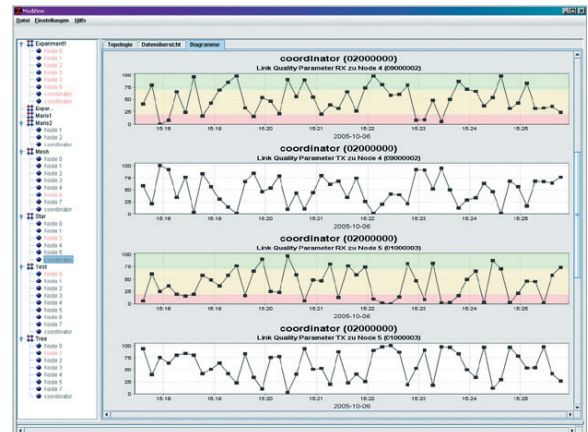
MoMor

Datei Einstellungen Hilfe

Experiment1
Node 0
Node 1
Node 2
Node 3
Node 4
Node 5
coordinator
coordinator
Exper...
Mario1
Mario2
Node 1
Node 2
coordinator
Mesh
Node 0
Node 1
Node 2
Node 3
Node 4
Node 5
Node 6
Node 7
coordinator
Star
Node 0
Node 2
Node 4
Node 5
coordinator
Test
Node 0
Node 1
Node 2
Node 3
Node 4
Node 5
Node 6
Node 7
coordinator
Tree
Node 0
Node 1
Node 2
Node 3
Node 4
Node 5
Node 7
coordinator

Topologie | Datenübersicht | Diagramme

coordinator (02000000)
Link Quality Parameter RX zu Node 4 (09000002)
100
75
50
25
0
15:18 15:19 15:20 15:21 15:22 15:23 15:24 15:25
2005-10-06

coordinator (02000000)
Link Quality Parameter TX zu Node 4 (09000002)
100
75
50
25
0
15:18 15:19 15:20 15:21 15:22 15:23 15:24 15:25
2005-10-06

coordinator (02000000)
Link Quality Parameter RX zu Node 5 (01000003)
100
75
50
25
0
15:18 15:19 15:20 15:21 15:22 15:23 15:24 15:25
2005-10-06

coordinator (02000000)
Link Quality Parameter TX zu Node 5 (01000003)
100
75
50
25
0
15:18 15:19 15:20 15:21 15:22 15:23 15:24 15:25
2005-10-06